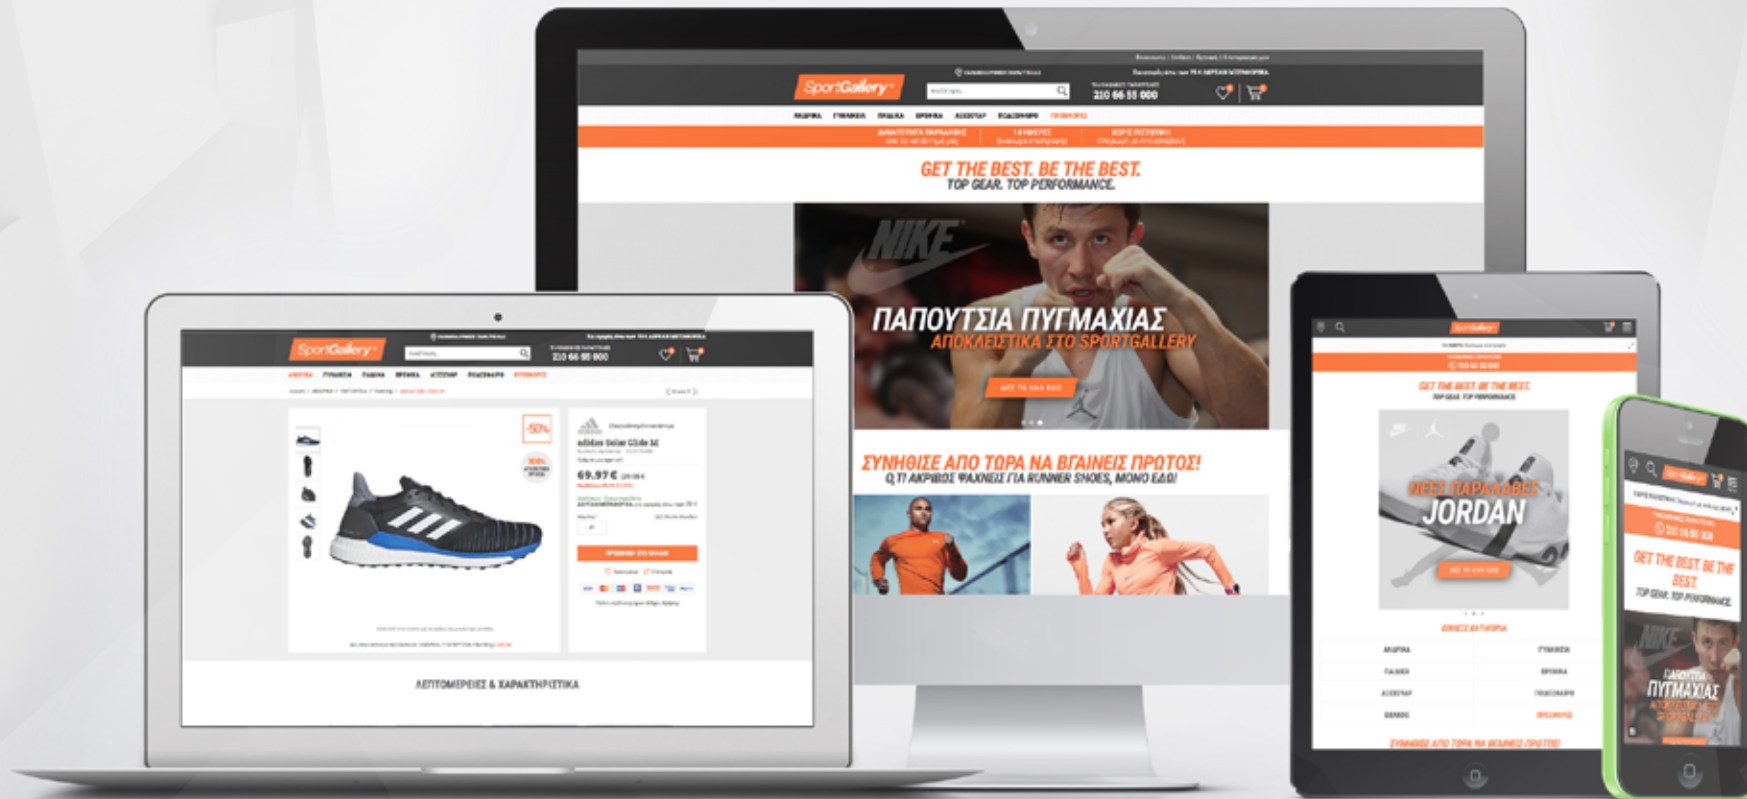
SportGallery

210 66 55 000

GET THE BEST. BE THE BEST.
TOP GEAR. TOP PERFORMANCE.

NIKE

ΠΑΠΟΥΤΣΙΑ ΠΥΓΜΑΧΙΑΣ
ΑΠΟΚΛΕΙΣΤΙΚΑ ΣΤΟ SPORTGALLERY

ΣΥΝΗΘΙΣΕ ΑΠΟ ΤΩΡΑ ΝΑ ΒΓΑΙΝΕΙΣ ΠΡΩΤΟΣ!
Ο,ΤΙ ΑΚΡΙΒΩΣ ΨΑΧΝΕΙΣ ΓΙΑ RUNNER SHOES, ΜΟΝΟ ΕΔΩ!

SportGallery

210 66 55 000

-50%

adidas Solar Glide M

69.97 €

ΛΕΠΤΟΜΕΡΕΙΕΣ & ΧΑΡΑΚΤΗΡΙΣΤΙΚΑ

SportGallery

GET THE BEST. BE THE BEST.
TOP GEAR. TOP PERFORMANCE.

ΝΕΕΣ ΠΑΡΑΛΑΒΕΣ
JORDAN

ΣΥΝΗΘΙΣΕ ΑΠΟ ΤΩΡΑ ΝΑ ΒΓΑΙΝΕΙΣ ΠΡΩΤΟΣ!

SportGallery

GET THE BEST. BE THE BEST.
TOP GEAR. TOP PERFORMANCE.

NIKE

ΠΑΠΟΥΤΣΙΑ ΠΥΓΜΑΧΙΑΣ